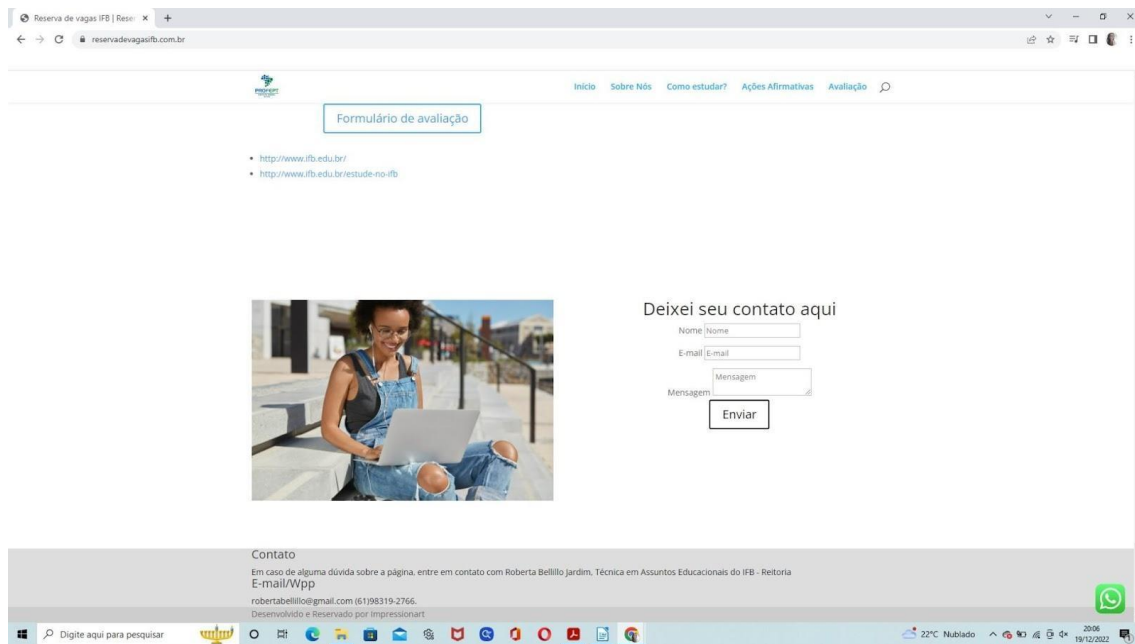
Reserva de vagas IFB | Reser ×
+
reservadevagasifb.com.br

PROFEPT

Início Sobre Nós Como estudar? Ações Afirmativas Avaliação

Formulário de avaliação

- http://www.ifb.edu.br/
- http://www.ifb.edu.br/estude-no-ifb

Deixei seu contato aqui

Nome Nome

E-mail E-mail

Mensagem Mensagem

Enviar

Contato

Em caso de alguma dúvida sobre a página, entre em contato com Roberta Bellillo Jardim, Técnica em Assuntos Educacionais do IFB - Reitoria

E-mail/Wpp

robertabellillo@gmail.com (61)98319-2766.

Desenvolvido e Reservado por Impressionart

Digite aqui para pesquisar

22°C Nublado

20:06
19/12/2022